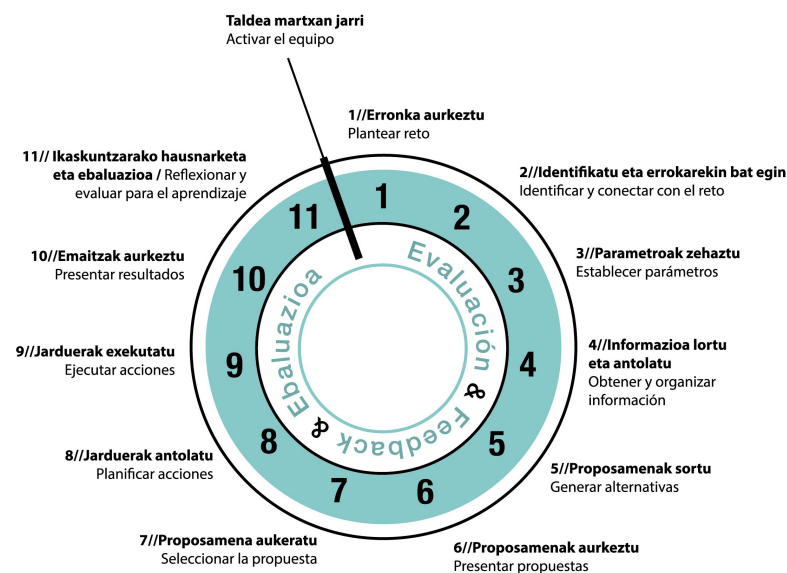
**Taldea martxan jarri**
Activar el equipo

**1//Erronka aurkeztu**
Plantear reto

**2//Identifikatu eta errokarekin bat egin**
Identificar y conectar con el reto

**3//Parametroak zehaztu**
Establecer parámetros

**4//Informazioa lortu eta antolatu**
Obtener y organizar información

**5//Proposamenak sortu**
Generar alternativas

**6//Proposamenak aurkeztu**
Presentar propuestas

**7//Proposamena aukeratu**
Seleccionar la propuesta

**8//Jarduerak antolatu**
Planificar acciones

**9//Jarduerak exekutatu**
Ejecutar acciones

**10//Emaitzak aurkeztu**
Presentar resultados

**11// Ikaskuntzarako hausnarketa eta ebaluazioa /** Reflexionar y evaluar para el aprendizaje

1 2 3 4 5 6 7 8 9 10 11

Evaluación & Feedback & Ebaluazioa